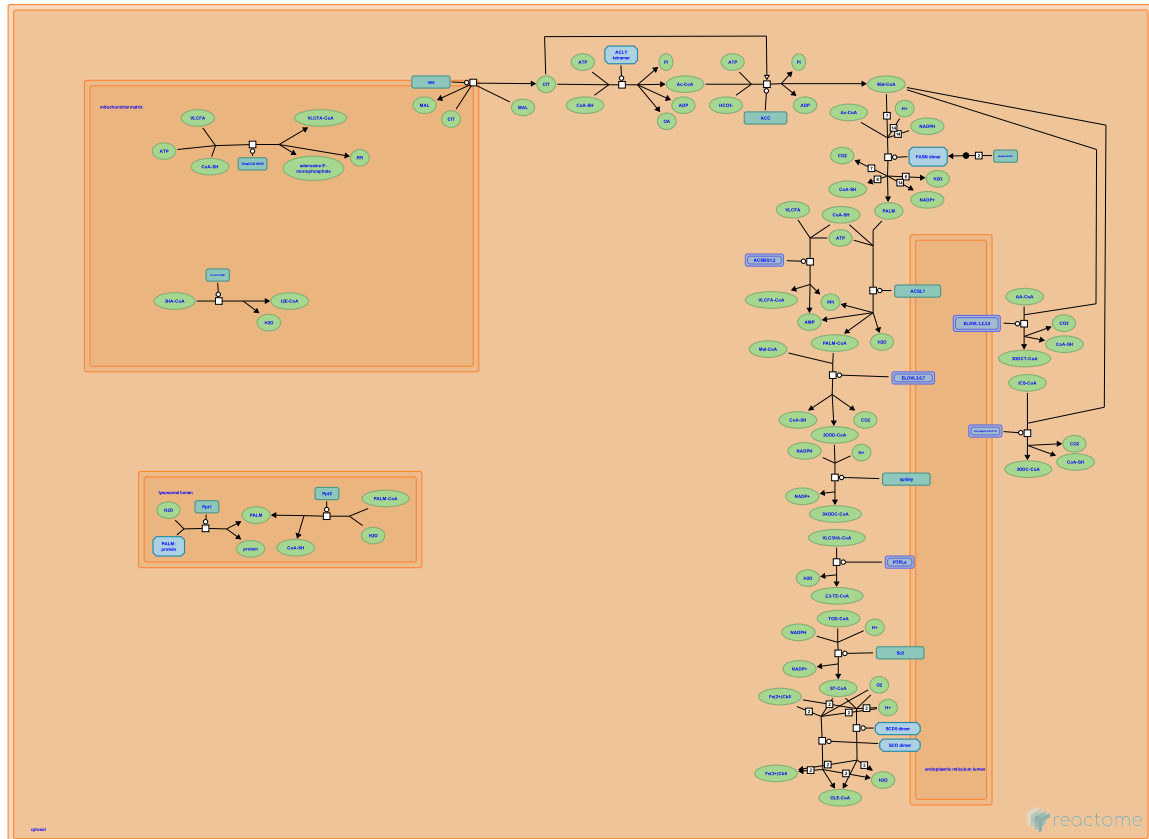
mitochondrial matrix

VLCFA
VLCFA-CoA
ATP
CoA-SH
adenosine 5'-monophosphate
PPi
3HA-CoA
t2E-CoA
H2O

lysosomal lumen

Ppt1
Ppt2
PALM-CoA
H2O
PALM
PALM protein
protein
CoA-SH
H2O

CIT
MAL
CIT
MAL
ATP
ACLY tetramer
Pi
Ac-CoA
ADP
OA
CoA-SH
ATP
Pi
HCO3-
ADP
ACC
Mal-CoA
Ac-CoA
H+
NADPH
CO2
FASN dimer
CoA-SH
H2O
NADP+
VLCFA
CoA-SH
FALM
ATP
ACSBG1,2
ACSL1
VLCFA-CoA
PPi
AMP
PALM-CoA
H2O
Mal-CoA
ELOVL3,6,7
CoA-SH
CO2
3OOD-CoA
NADPH
H+
spliley
NADP+
3HODC-CoA
VLC3HA-CoA
PTPLs
H2O
2,3-TC-CoA
TOD-CoA
NADPH
H+
Sc2
NADP+
ST-CoA
O2
Fe(2+)Cb5
H+
SCD5 dimer
SCD dimer
Fe(3+)Cb5
H2O
OLE-CoA
AA-CoA
ELOVL1,2,3,5
CO2
CoA-SH
3OOCT-CoA
ICS-CoA
CO2
CoA-SH
3ODC-CoA

endoplasmic reticulum lumen

cytosol

reactome